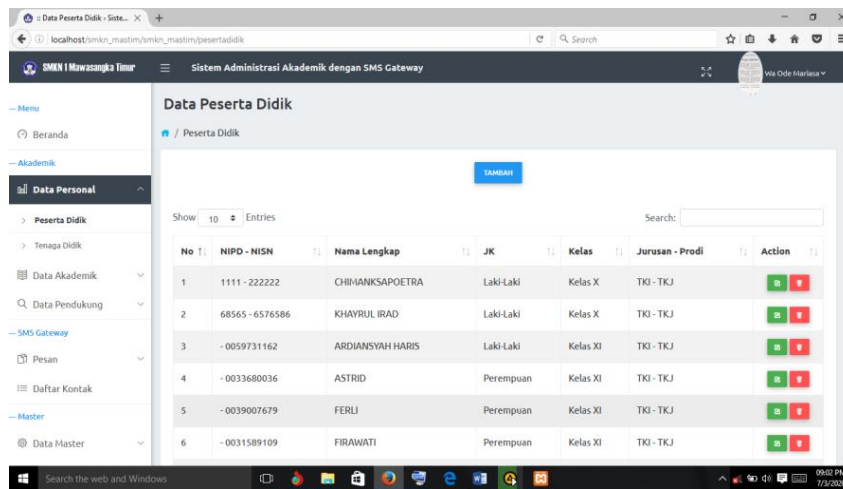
:: Data Peserta Didik › Siste... ×

localhost/smkn_mastim/smkn_mastim/pesertadidik

Search

SMKN 1 Mawasangka Timur

Sistem Administrasi Akademik dengan SMS Gateway

Wa Ode Marlasa

-- Menu

Beranda

-- Akademik

Data Personal

Peserta Didik

Tenaga Didik

Data Akademik

Data Pendukung

-- SMS Gateway

Pesan

Daftar Kontak

-- Master

Data Master

Data Peserta Didik

/ Peserta Didik

TAMBAH

Show 10 Entries

Search:

| No | NIPD - NISN | Nama Lengkap | JK | Kelas | Jurusan - Prodi | Action |
|---|---|---|---|---|---|---|
| 1 | 1111 - 222222 | CHIMANKSAPOETRA | Laki-Laki | Kelas X | TKI - TKJ | |
| 2 | 68565 - 6576586 | KHAYRUL IRAD | Laki-Laki | Kelas X | TKI - TKJ | |
| 3 | - 0059731162 | ARDIANSYAH HARIS | Laki-Laki | Kelas XI | TKI - TKJ | |
| 4 | - 0033680036 | ASTRID | Perempuan | Kelas XI | TKI - TKJ | |
| 5 | - 0039007679 | FERLI | Perempuan | Kelas XI | TKI - TKJ | |
| 6 | - 0031589109 | FIRAWATI | Perempuan | Kelas XI | TKI - TKJ | |

Search the web and Windows

09:02 PM
7/3/20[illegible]